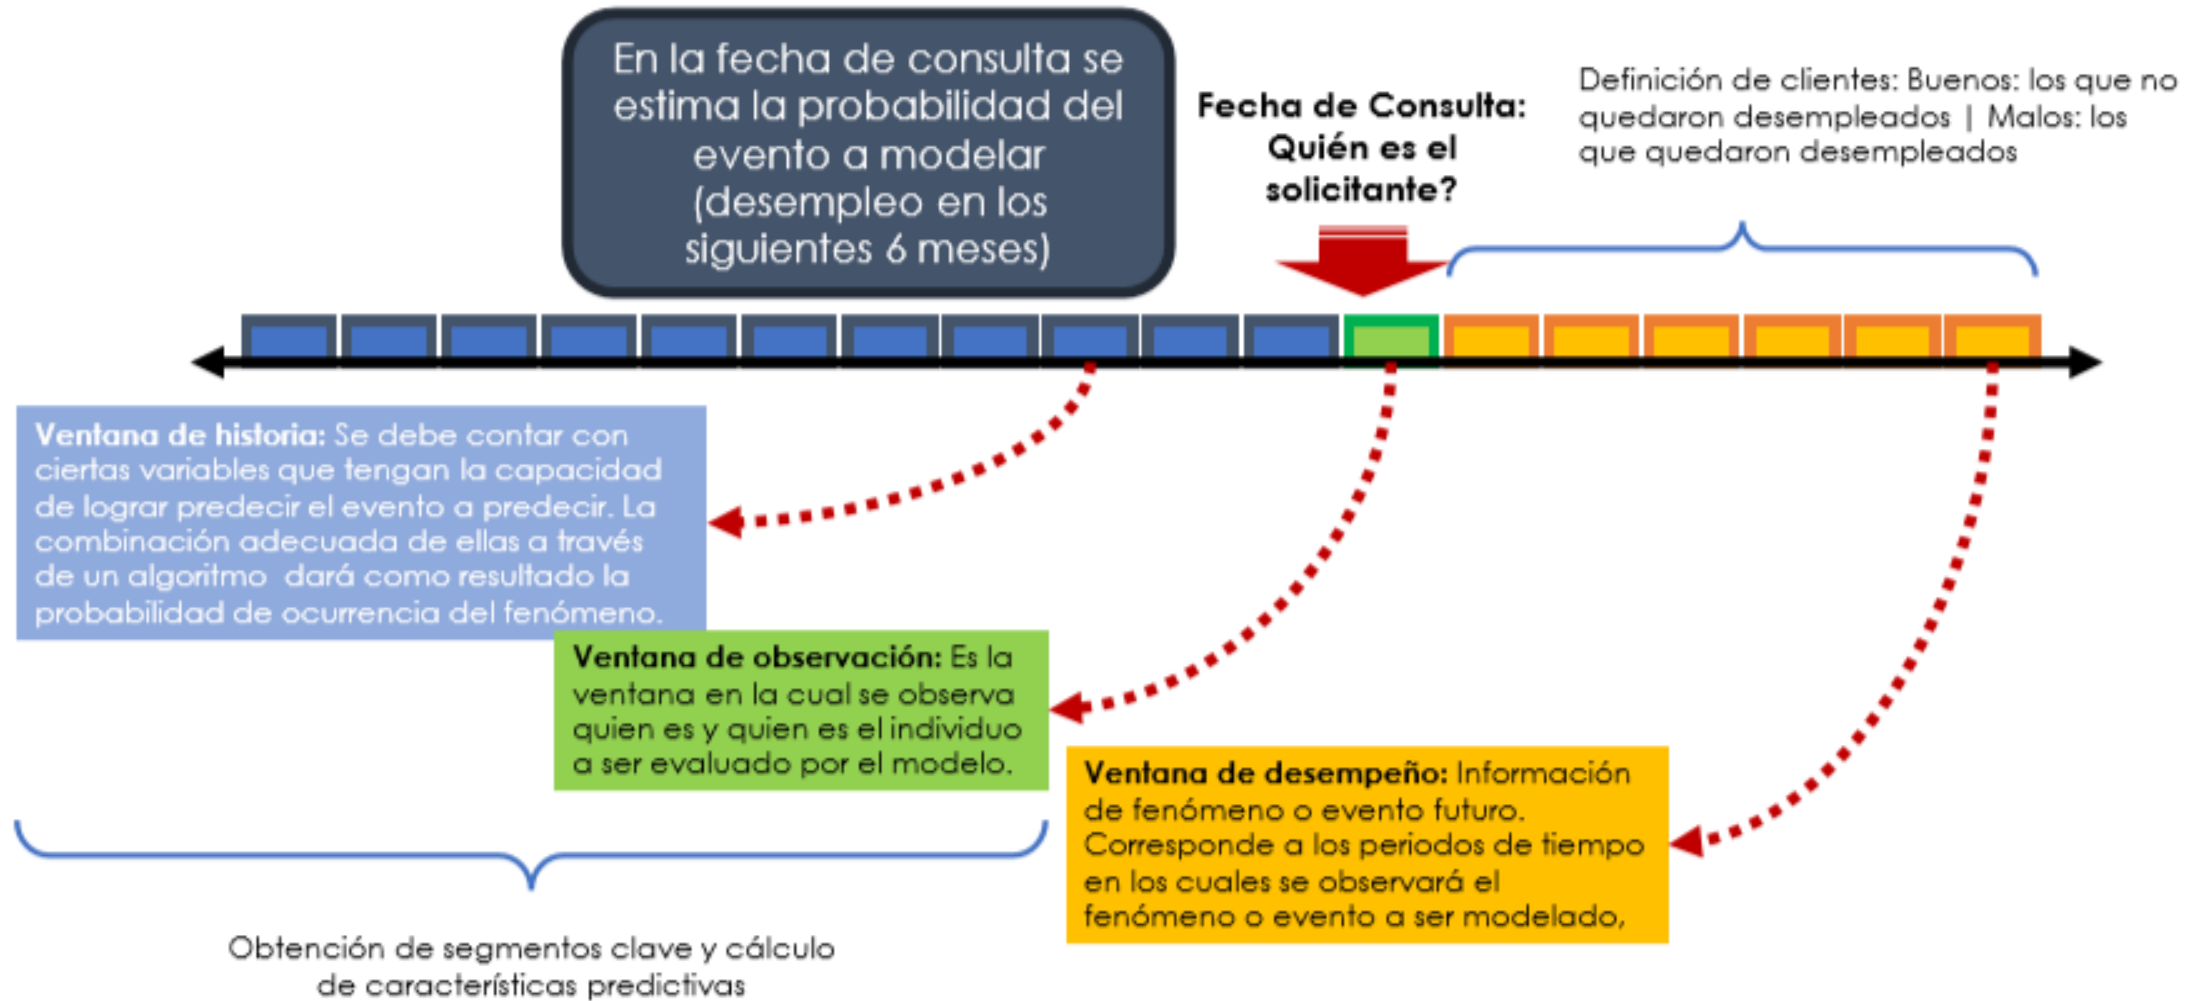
En la fecha de consulta se estima la probabilidad del evento a modelar (desempleo en los siguientes 6 meses)

Fecha de Consulta: Quién es el solicitante?

Definición de clientes: Buenos: los que no quedaron desempleados | Malos: los que quedaron desempleados

**Ventana de historia:** Se debe contar con ciertas variables que tengan la capacidad de lograr predecir el evento a predecir. La combinación adecuada de ellas a través de un algoritmo dará como resultado la probabilidad de ocurrencia del fenómeno.

**Ventana de observación:** Es la ventana en la cual se observa quien es y quien es el individuo a ser evaluado por el modelo.

**Ventana de desempeño:** Información de fenómeno o evento futuro. Corresponde a los periodos de tiempo en los cuales se observará el fenómeno o evento a ser modelado.

Obtención de segmentos clave y cálculo de características predictivas